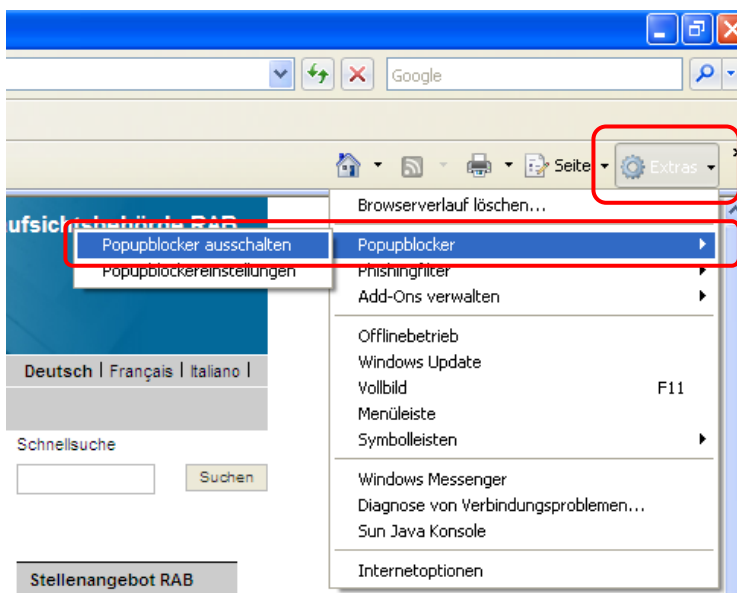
Google

Seite Extras

ufsichtsbehörde RAB

Popupblocker ausschalten
Popupblockereinstellungen

Deutsch | Français | Italiano |

Schnellsuche

Suchen

Stellenangebot RAB

Browserverlauf löschen...
Popupblocker
Phishingfilter
Add-Ons verwalten

Offlinebetrieb
Windows Update
Vollbild F11
Menüleiste
Symbolleisten

Windows Messenger
Diagnose von Verbindungsproblemen...
Sun Java Konsole

Internetoptionen